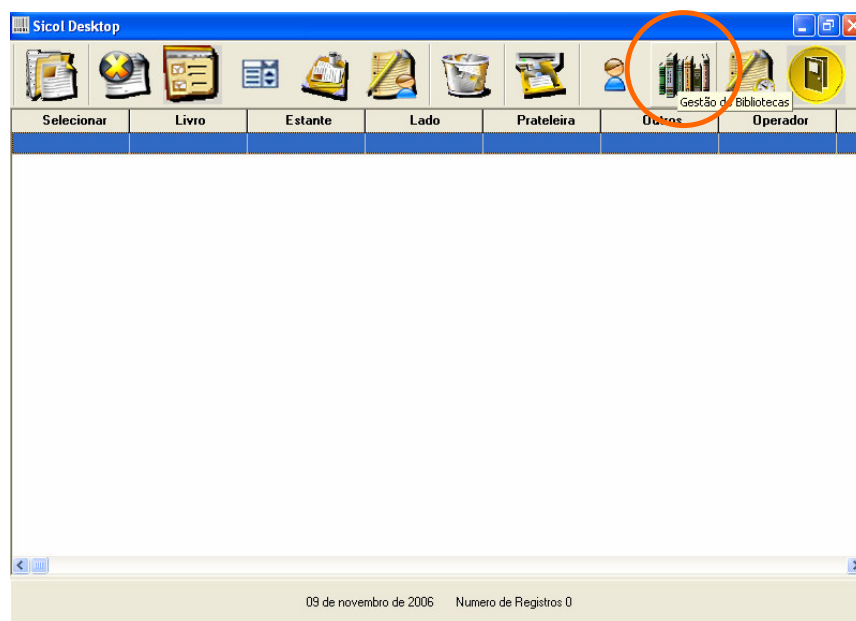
Sicol Desktop

Gestão d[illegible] Bibliotecas

| Selecionar | Livro | Estante | Lado | Prateleira | Outros | Operador |
|---|---|---|---|---|---|---|
| | | | | | | |

09 de novembro de 2006 Numero de Registros 0